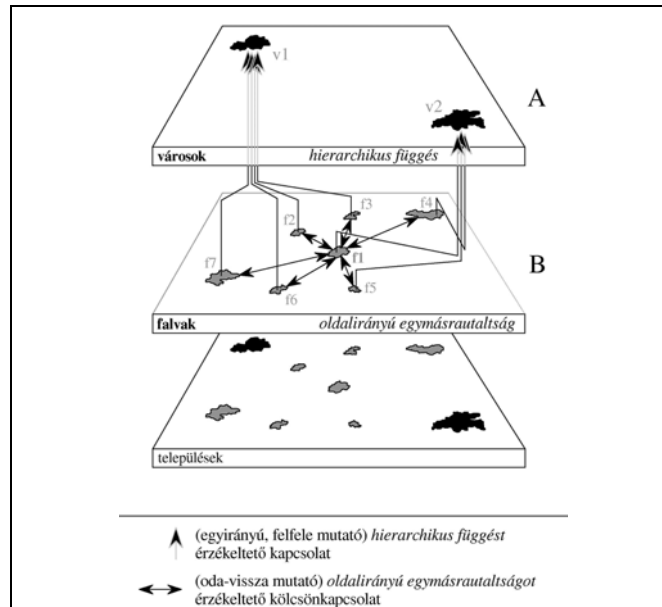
v1

v2

A

városok *hierarchikus függés*

f2 f3 f4

f7 f1

f6 f5

B

falvak *oldalirányú egymásrautaltság*

települések

(egyirányú, felfele mutató) *hierarchikus függést* érzékeltető kapcsolat

(oda-vissza mutató) *oldalirányú egymásrautaltságot* érzékeltető kölcsönkapcsolat